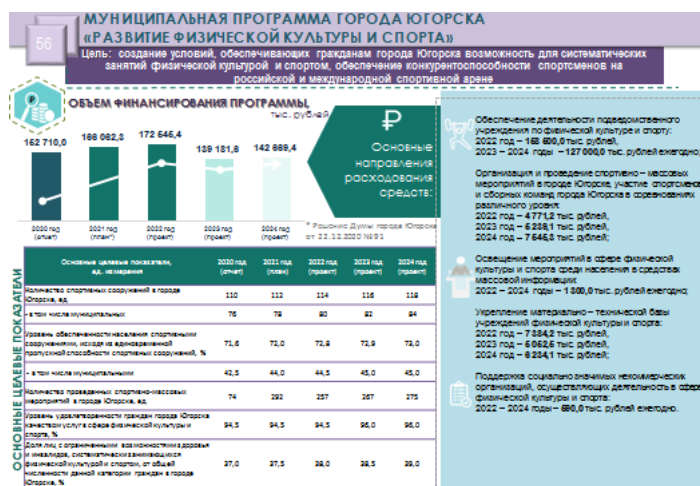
56

МУНИЦИПАЛЬНАЯ ПРОГРАММА ГОРОДА ЮГОРСКА «РАЗВИТИЕ ФИЗИЧЕСКОЙ КУЛЬТУРЫ И СПОРТА»

Цель: создание условий, обеспечивающих гражданам города Югорска возможность для систематических занятий физической культурой и спортом, обеспечение конкурентоспособности спортсменов на российской и международной спортивной арене

ОБЪЕМ ФИНАНСИРОВАНИЯ ПРОГРАММЫ, тыс. рублей

152 710,0 | 166 062,3 | 172 545,4 | 139 181,8 | 142 889,4

2020 год (отчет) | 2021 год (план*) | 2022 год (проект) | 2023 год (проект) | 2024 год (проект)

* Решение Думы города Югорска от 22.12.2020 № 91

₽

Основные направления расходования средств:

Обеспечение деятельности подведомственного учреждения по физической культуре и спорту:
2022 год – 165 600,0 тыс. рублей,
2023 – 2024 годы – 127 000,0 тыс. рублей ежегодно;

Организация и проведение спортивно – массовых мероприятий в городе Югорске, участие спортсменов и сборных команд города Югорска в соревнованиях различного уровня:
2022 год – 4 771,2 тыс. рублей,
2023 год – 6 238,1 тыс. рублей,
2024 год – 7 646,3 тыс. рублей;

Освещение мероприятий в сфере физической культуры и спорта среди населения в средствах массовой информации:
2022 – 2024 годы – 1 500,0 тыс. рублей ежегодно;

Укрепление материально – технической базы учреждений физической культуры и спорта:
2022 год – 7 584,2 тыс. рублей,
2023 год – 5 062,5 тыс. рублей,
2024 год – 6 234,1 тыс. рублей;

Поддержка социально значимых некоммерческих организаций, осуществляющих деятельность в сфере физической культуры и спорта:
2022 – 2024 годы – 690,0 тыс. рублей ежегодно.

ОСНОВНЫЕ ЦЕЛЕВЫЕ ПОКАЗАТЕЛИ

| Основные целевые показатели, ед. измерения | 2020 год (отчет) | 2021 год (план) | 2022 год (проект) | 2023 год (проект) | 2024 год (проект) |
|---|---|---|---|---|---|
| Количество спортивных сооружений в городе Югорске, ед. | 110 | 112 | 114 | 116 | 118 |
| в том числе муниципальных | 76 | 78 | 80 | 82 | 84 |
| Уровень обеспеченности населения спортивными сооружениями, исходя из единовременной пропускной способности спортивных сооружений, % | 71,6 | 72,0 | 72,8 | 72,9 | 73,0 |
| - в том числе муниципальными | 42,5 | 44,0 | 44,5 | 45,0 | 45,0 |
| Количество проведенных спортивно-массовых мероприятий в городе Югорске, ед. | 74 | 292 | 257 | 267 | 275 |
| Уровень удовлетворенности граждан города Югорска качеством услуг в сфере физической культуры и спорта, % | 94,5 | 94,5 | 94,5 | 96,0 | 96,0 |
| Доля лиц с ограниченными возможностями здоровья и инвалидов, систематически занимающихся физической культурой и спортом, от общей численности данной категории граждан в городе Югорске, % | 27,0 | 27,5 | 28,0 | 28,5 | 29,0 |